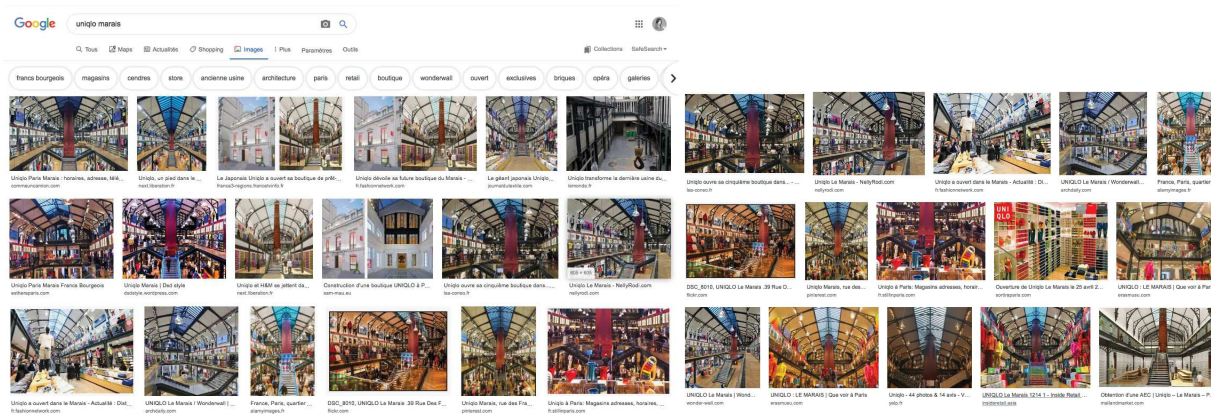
Google

uniqlo marais

Tous Maps Actualités Shopping Images Plus Paramètres Outils

Collections SafeSearch

francs bourgeois magasins cendres store ancienne usine architecture paris retail boutique wonderwall ouvert exclusives briques opéra galeries

Uniqlo Paris Marais : horaires, adresse, télé...
communicationcon.com

Uniqlo, un pied dans le ...
next.liberation.fr

Le Japonais Uniqlo a ouvert sa boutique de prêt-...
france3-regions.francetvinfo.fr

Uniqlo dévoile sa future boutique du Marais - ...
fr.fashionnetwork.com

Le géant japonais Uniqlo ...
journaldutextile.com

Uniqlo transforme la dernière usine du...
lemonde.fr

Uniqlo ouvre sa cinquième boutique dans... - ...
les-coneo.fr

Uniqlo Le Marais - NellyRodi.com
nellyrodi.com

Uniqlo a ouvert dans le Marais - Actualité : Di...
fr.fashionnetwork.com

UNIQLO Le Marais / Wonderwall...
archdaily.com

France, Paris, quartier...
alamyimages.fr

Uniqlo Paris Marais France Bourgeois
estheraparis.com

Uniqlo Marais | Dad style
dadstyle.wordpress.com

Uniqlo et H&M se jettent da...
next.liberation.fr

Construction d'une boutique UNIQLO à P...
asm-mau.eu

Uniqlo ouvre sa cinquième boutique dans... - ...
les-coneo.fr

Uniqlo Le Marais - NellyRodi.com
nellyrodi.com

DSC_8010, UNIQLO Le Marais .39 Rue D...
flickr.com

Uniqlo Marais, rue des...
pinterest.com

Uniqlo à Paris: Magasins adresses, horair...
fr.stillinparis.com

Ouverture de Uniqlo Le Marais le 25 avril 2...
sortiraparis.com

UNIQLO : LE MARAIS | Que voir à Par...
enezmusu.com

Uniqlo a ouvert dans le Marais - Actualité : Dist...
fr.fashionnetwork.com

UNIQLO Le Marais / Wonderwall ...
archdaily.com

France, Paris, quartier ...
alamyimages.fr

DSC_8010, UNIQLO Le Marais .39 Rue Des F...
flickr.com

Uniqlo Marais, rue des Fra...
pinterest.com

Uniqlo à Paris: Magasins adresses, horaires, ...
fr.stillinparis.com

UNIQLO Le Marais | Wond...
wonder-wall.com

UNIQLO : LE MARAIS | Que voir à Paris
enezmusu.com

Uniqlo - 44 photos & 14 avis - V...
yelp.fr

UNIQLO Le Marais 1214 1 - Inside Retail ...
insideretail.asia

Obtention d'une AEC | Uniqlo – Le Marais – P...
mellandmamac.com